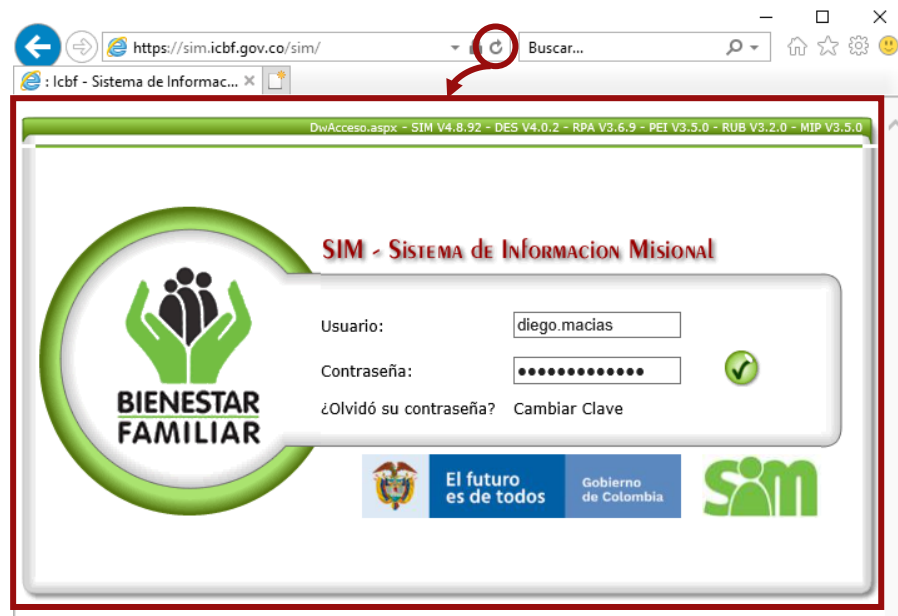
https://sim.icbf.gov.co/sim/

Buscar...

: Icbf - Sistema de Informac...

DwAcceso.aspx - SIM V4.8.92 - DES V4.0.2 - RPA V3.6.9 - PEI V3.5.0 - RUB V3.2.0 - MIP V3.5.0

SIM - Sistema de Informacion Misional

Usuario: diego.macias

Contraseña: •••••••••••••

¿Olvidó su contraseña? Cambiar Clave

BIENESTAR FAMILIAR

El futuro es de todos

Gobierno de Colombia

SIM